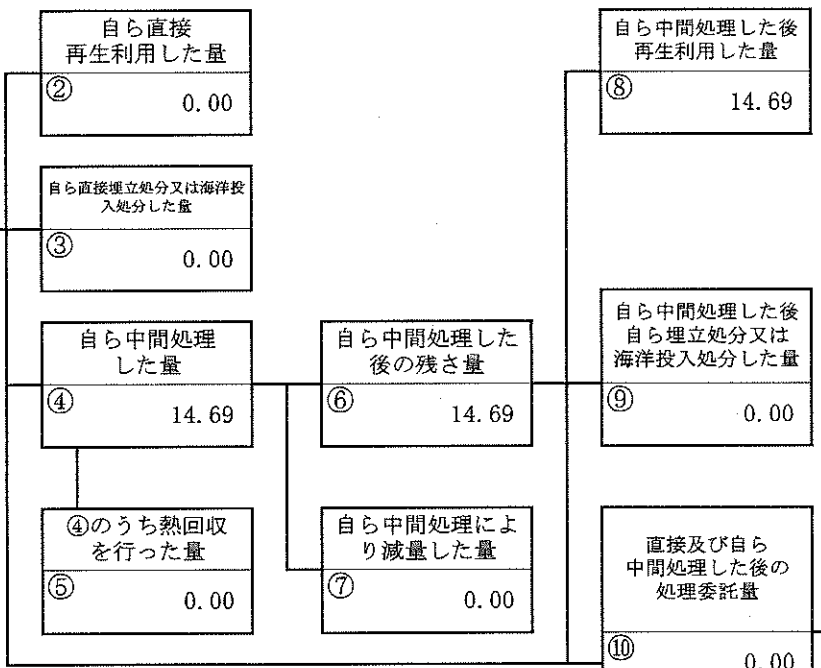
自ら直接
再生利用した量
②
0.00

自ら直接埋立処分又は海洋投入処分した量
③
0.00

自ら中間処理
した量
④
14.69

④のうち熱回収
を行った量
⑤
0.00

自ら中間処理した
後の残さ量
⑥
14.69

自ら中間処理によ
り減量した量
⑦
0.00

自ら中間処理した後
再生利用した量
⑧
14.69

自ら中間処理した後
自ら埋立処分又は
海洋投入処分した量
⑨
0.00

直接及び自ら
中間処理した後の
処理委託量
⑩
0.00